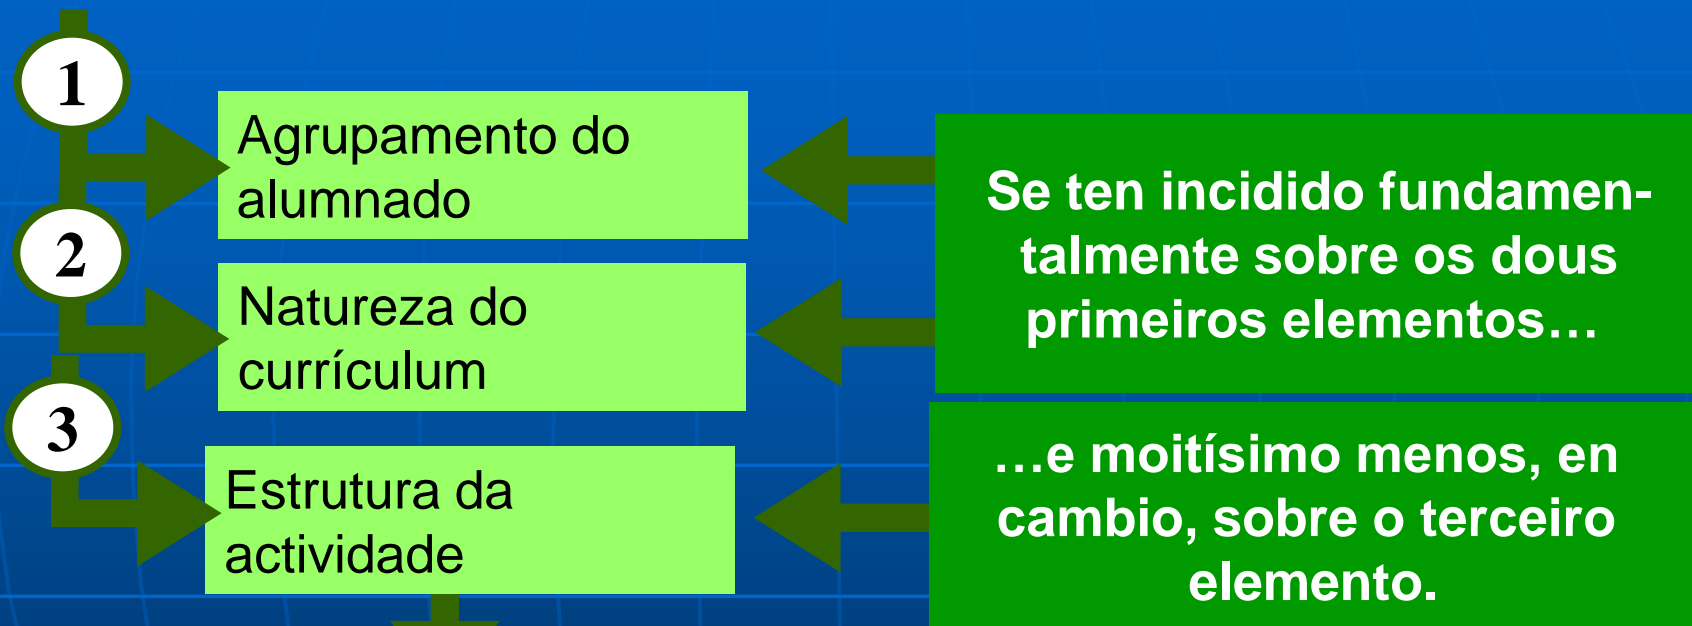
1

Agrupamento do alumnado

2

Natureza do currículum

3

Estrutura da actividade

Se ten incidido fundamentalmente sobre os dous primeiros elementos…

…e moitísimo menos, en cambio, sobre o terceiro elemento.